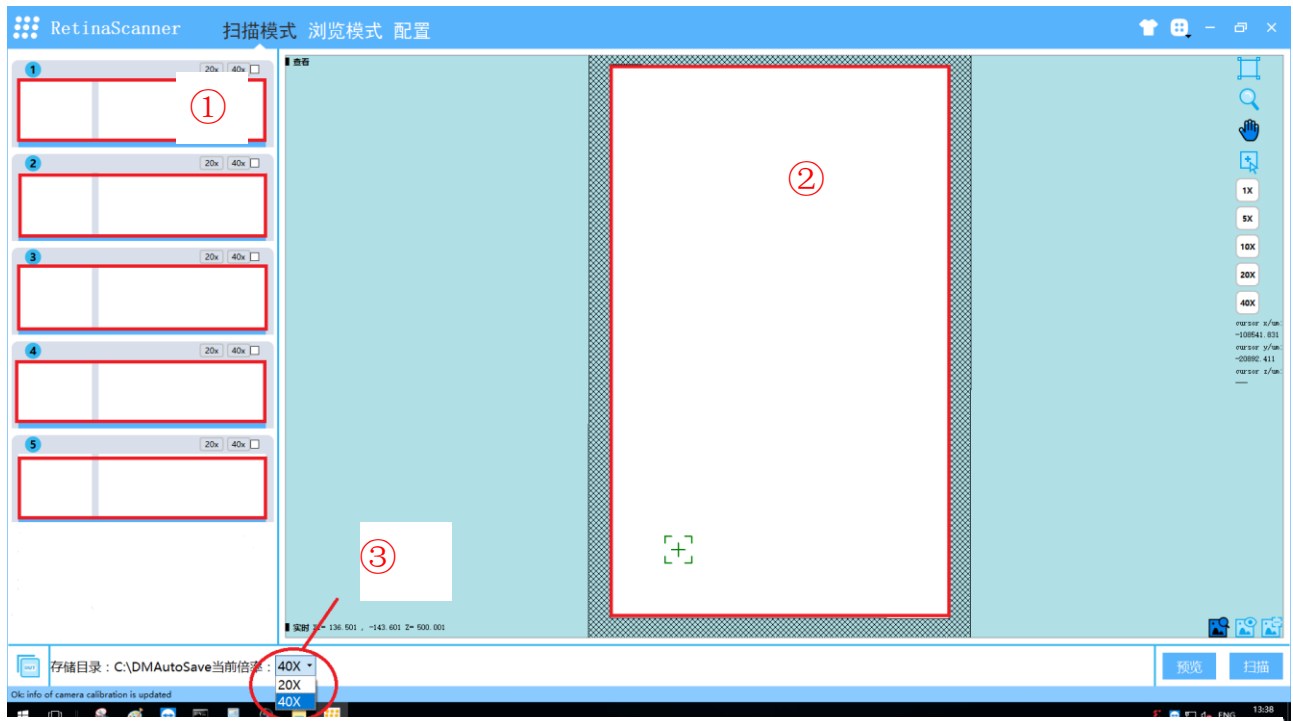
RetinaScanner 扫描模式 浏览模式 配置

1 20x 40x
①
2 20x 40x
3 20x 40x
4 20x 40x
5 20x 40x

查看
②
1X
5X
10X
20X
40X
cursor x/um
-108541.031
cursor y/um
-20892.411
cursor z/um
③
实时 X= 136.501 , -143.601 Z= 500.001

存储目录：C:\DMAutoSave当前倍率： 40X
20X
40X
预览 扫描
Ok: info of camera calibration is updated
ENG 13:38